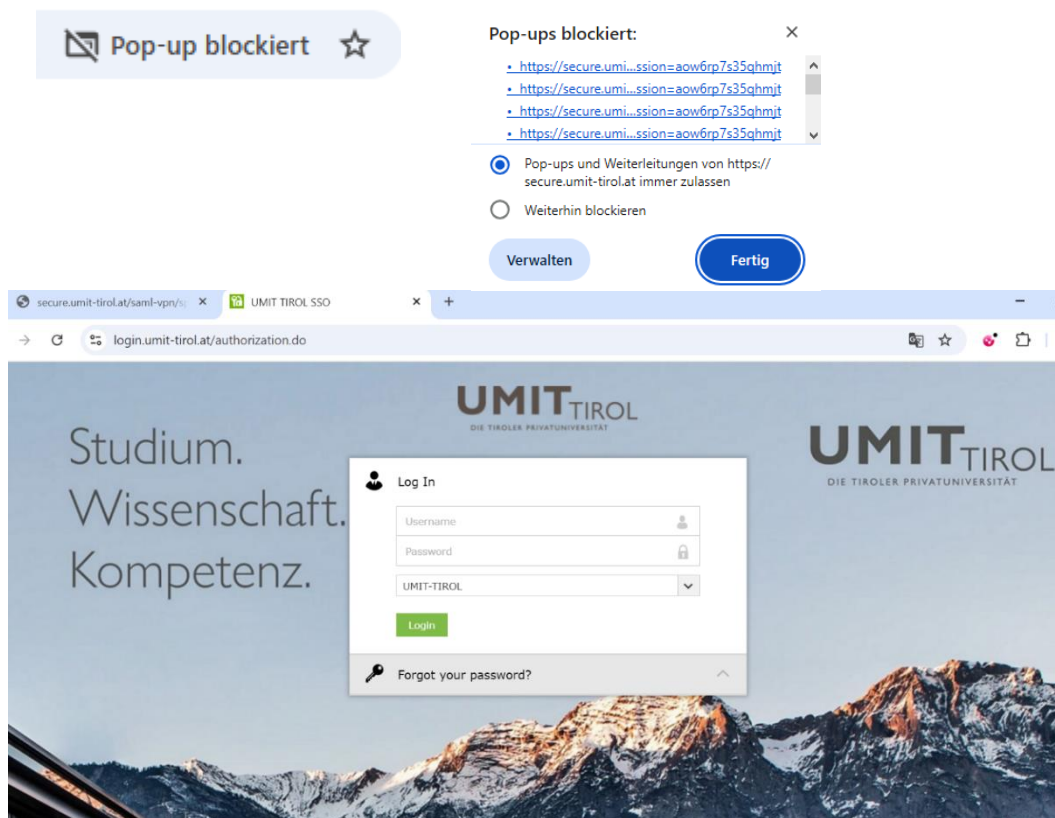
Pop-up blockiert

Pop-ups blockiert:

× 

• https://secure.umi...ssion=aow6rp7s35qhmjt
• https://secure.umi...ssion=aow6rp7s35qhmjt
• https://secure.umi...ssion=aow6rp7s35qhmjt
• https://secure.umi...ssion=aow6rp7s35qhmjt

Pop-ups und Weiterleitungen von https://secure.umit-tirol.at immer zulassen

Weiterhin blockieren

Verwalten

Fertig

secure.umit-tirol.at/saml-vpn/s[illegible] ×

UMIT TIROL SSO ×

+

login.umit-tirol.at/authorization.do

UMIT TIROL
DIE TIROLER PRIVATUNIVERSITÄT

Studium.
Wissenschaft.
Kompetenz.

UMIT TIROL
DIE TIROLER PRIVATUNIVERSITÄT

Log In

Username

Password

UMIT-TIROL

Login

Forgot your password?